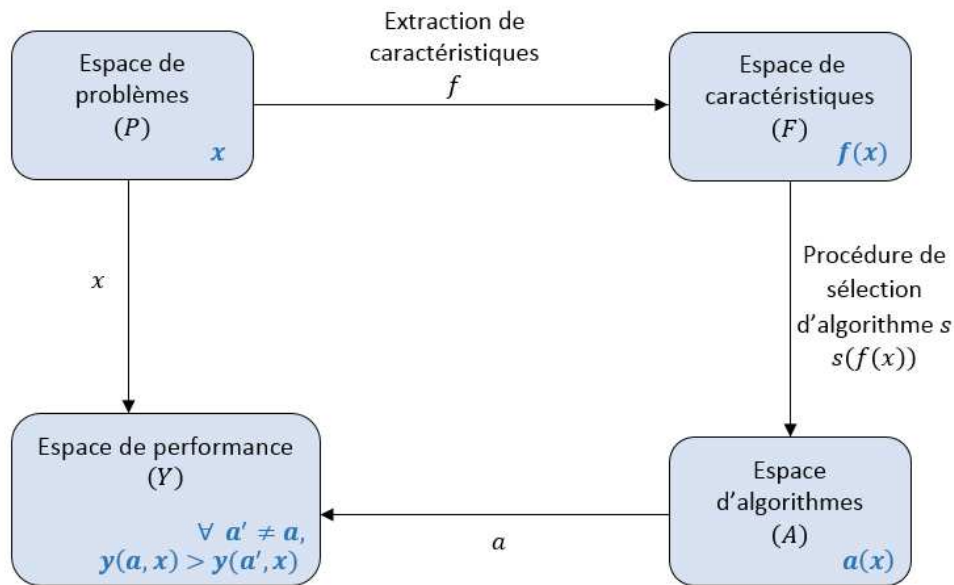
Espace de problèmes
$(P)$
$\boldsymbol{x}$

Extraction de caractéristiques
$f$

Espace de caractéristiques
$(F)$
$\boldsymbol{f(x)}$

$x$

Procédure de sélection d'algorithme $s$
$s(f(x))$

Espace de performance
$(Y)$
$\forall\ \boldsymbol{a'} \neq \boldsymbol{a}$,
$\boldsymbol{y(a,x)} > \boldsymbol{y(a',x)}$

$a$

Espace d'algorithmes
$(A)$
$\boldsymbol{a(x)}$